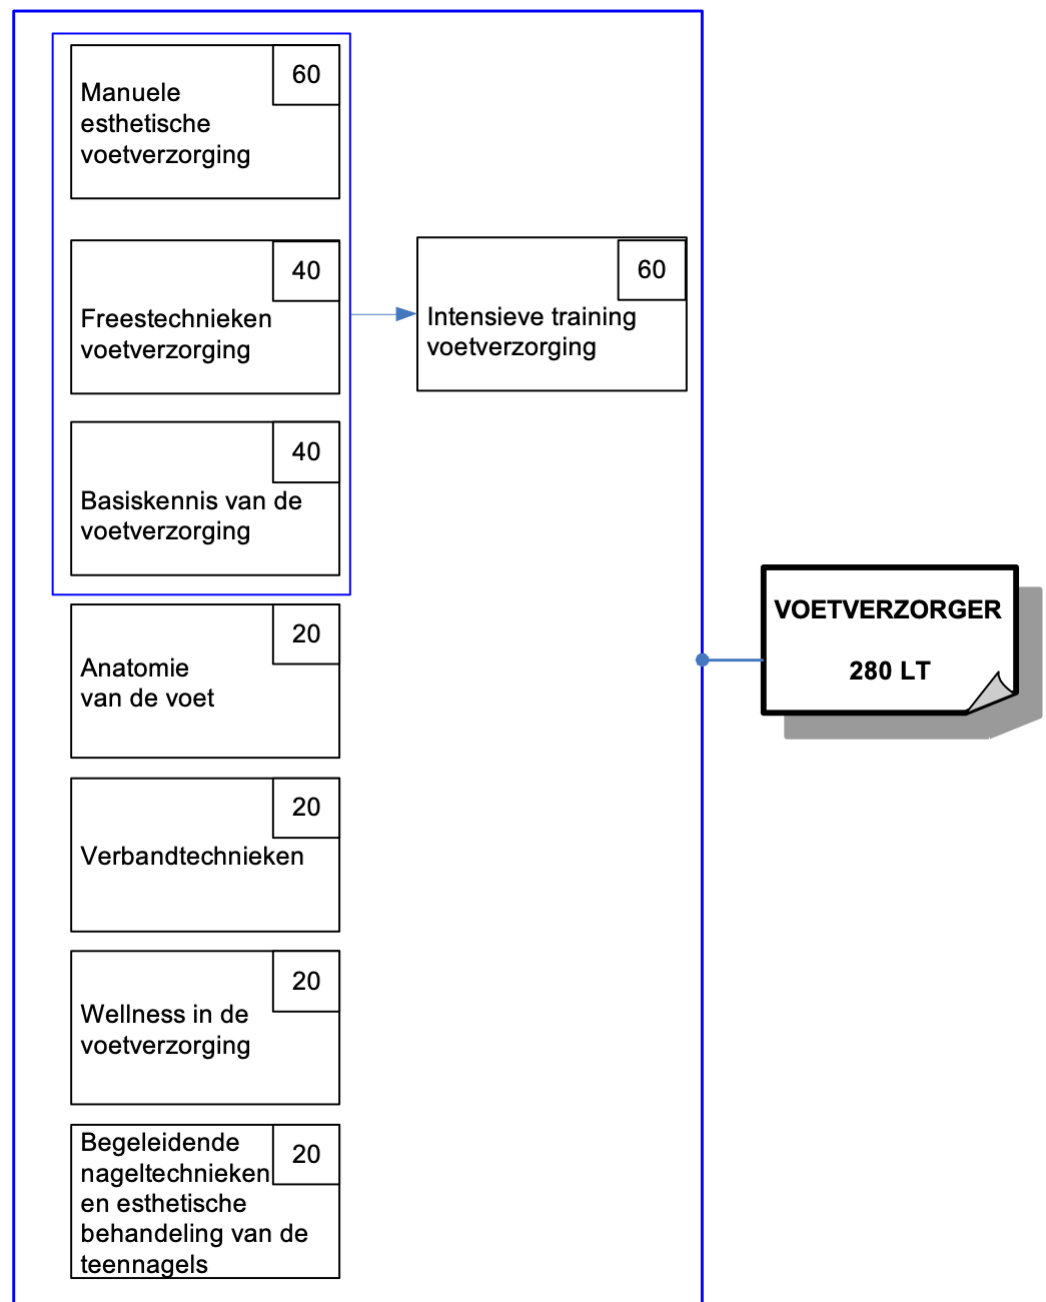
Manuele esthetische voetverzorging
60

Freestechnieken voetverzorging
40

Basiskennis van de voetverzorging
40

Intensieve training voetverzorging
60

Anatomie van de voet
20

Verbandtechnieken
20

Wellness in de voetverzorging
20

Begeleidende nageltechnieken en esthetische behandeling van de teennagels
20

VOETVERZORGER

280 LT